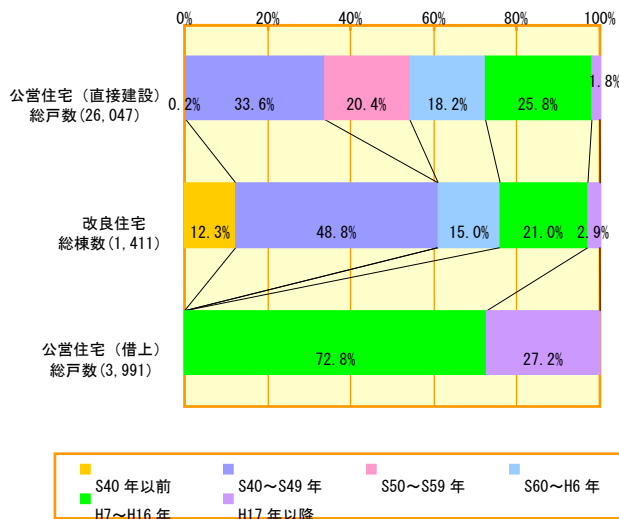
0% 20% 40% 60% 80% 100%

公営住宅（直接建設）
総戸数(26,047)

0.2% 33.6% 20.4% 18.2% 25.8% 1.8%

改良住宅
総棟数(1,411)

12.3% 48.8% 15.0% 21.0% 2.9%

公営住宅（借上）
総戸数(3,991)

72.8% 27.2%

S40 年以前
S40～S49 年
S50～S59 年
S60～H6 年
H7～H16 年
H17 年以降